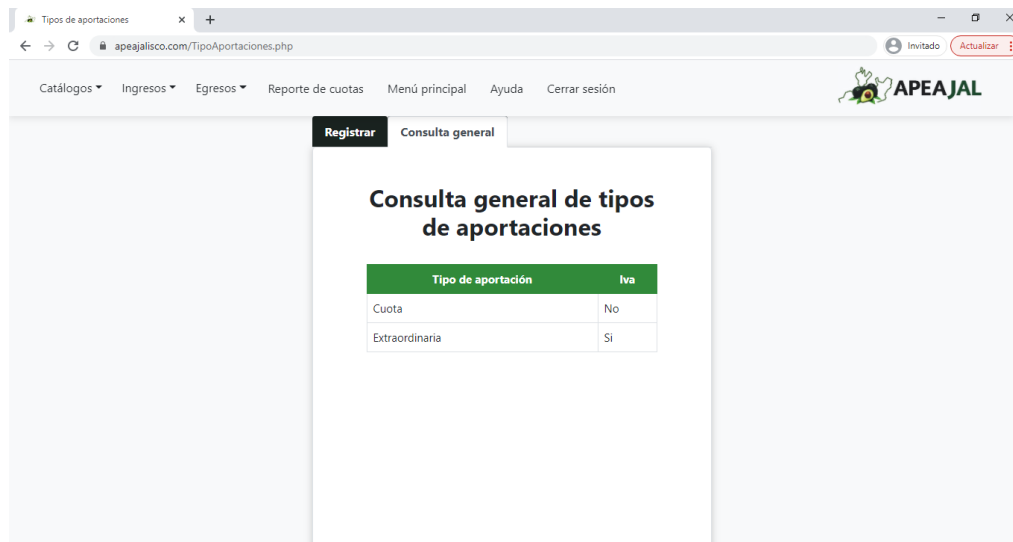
Tipos de aportaciones ×  +

apeajalisco.com/TipoAportaciones.php

Invitado  Actualizar

Catálogos  Ingresos  Egresos  Reporte de cuotas  Menú principal  Ayuda  Cerrar sesión

APEAJAL

Registrar  Consulta general

Consulta general de tipos de aportaciones

| Tipo de aportación | Iva |
|---|---|
| Cuota | No |
| Extraordinaria | Si |